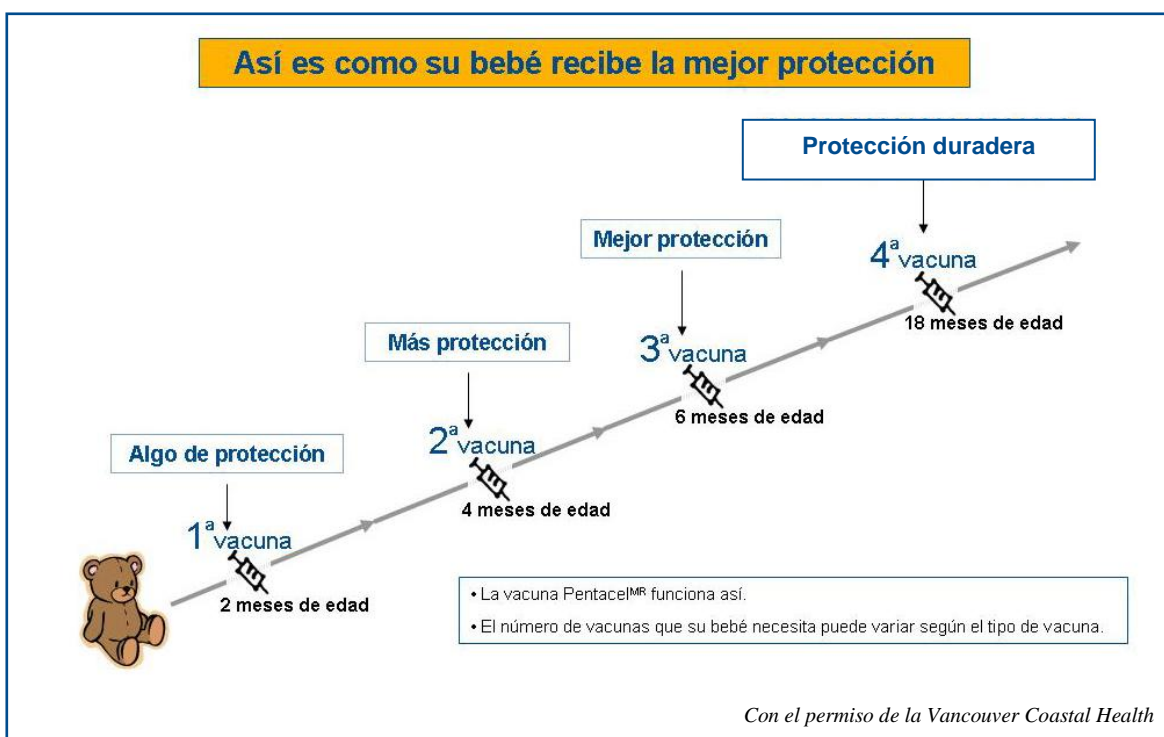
Así es como su bebé recibe la mejor protección

Protección duradera

Mejor protección

$4^{a}$ vacuna

18 meses de edad

Más protección

$3^{a}$ vacuna

6 meses de edad

Algo de protección

$2^{a}$ vacuna

4 meses de edad

$1^{a}$ vacuna

2 meses de edad

• La vacuna Pentacel$^{MR}$ funciona así.

• El número de vacunas que su bebé necesita puede variar según el tipo de vacuna.

Con el permiso de la Vancouver Coastal Health